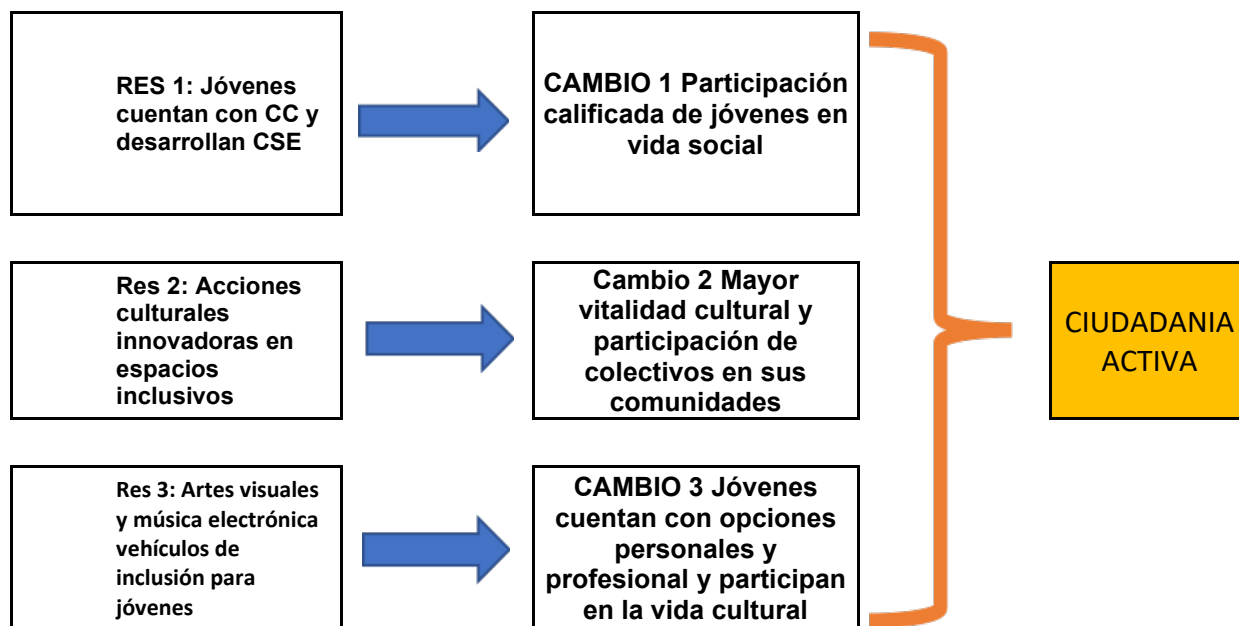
RES 1: Jóvenes cuentan con CC y desarrollan CSE

CAMBIO 1 Participación calificada de jóvenes en vida social

Res 2: Acciones culturales innovadoras en espacios inclusivos

Cambio 2 Mayor vitalidad cultural y participación de colectivos en sus comunidades

Res 3: Artes visuales y música electrónica vehículos de inclusión para jóvenes

CAMBIO 3 Jóvenes cuentan con opciones personales y profesional y participan en la vida cultural

CIUDADANIA ACTIVA